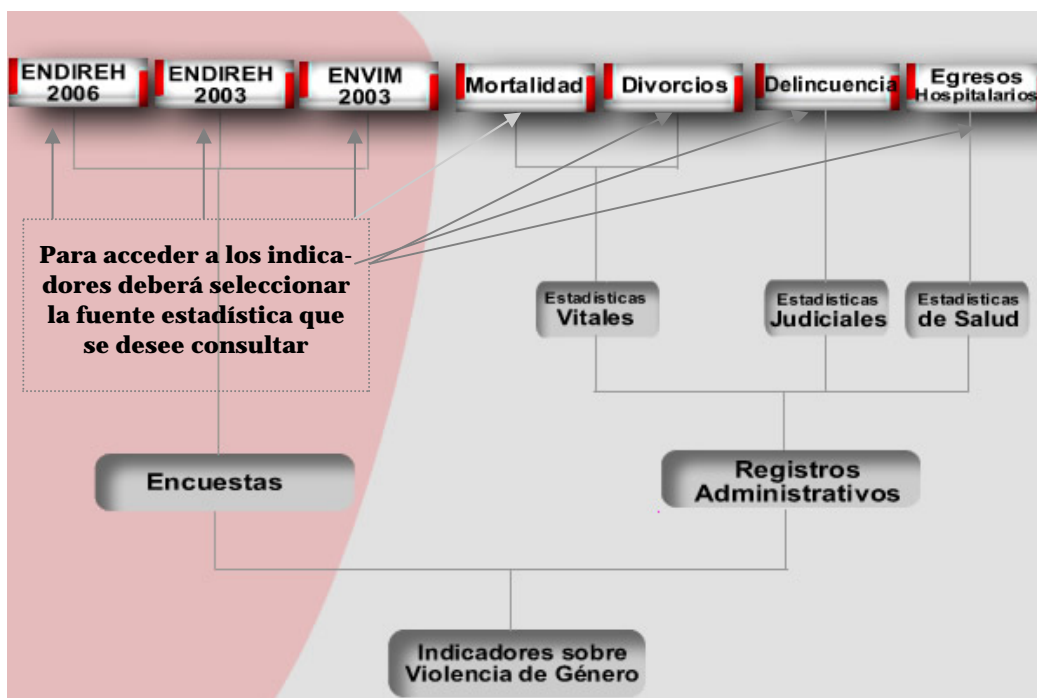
ENDIREH 2006

ENDIREH 2003

ENVIM 2003

Mortalidad

Divorcios

Delincuencia

Egresos Hospitalarios

Para acceder a los indicadores deberá seleccionar la fuente estadística que se desee consultar

Estadísticas Vitales

Estadísticas Judiciales

Estadísticas de Salud

Encuestas

Registros Administrativos

Indicadores sobre Violencia de Género